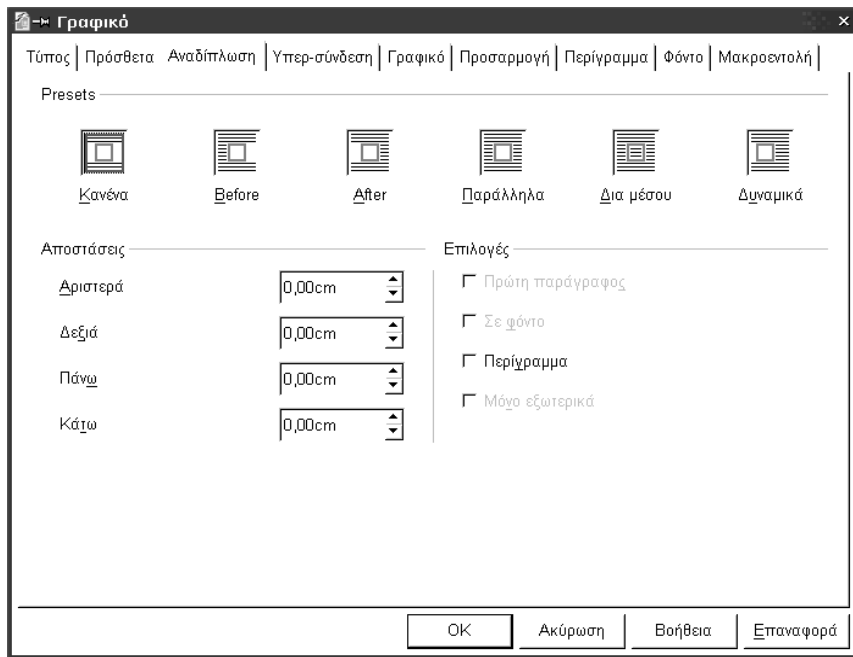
Γραφικό

Τύπος | Πρόσθετα | Αναδίπλωση | Υπερ-σύνδεση | Γραφικό | Προσαρμογή | Περίγραμμα | Φόντο | Μακροεντολή

Presets

Κανένα
Before
After
Παράλληλα
Δια μέσου
Δυναμικά

Αποστάσεις

Αριστερά 0,00cm
Δεξιά 0,00cm
Πάνω 0,00cm
Κάτω 0,00cm

Επιλογές

Πρώτη παράγραφος
Σε φόντο
Περίγραμμα
Μόνο εξωτερικά

OK
Ακύρωση
Βοήθεια
Επαναφορά